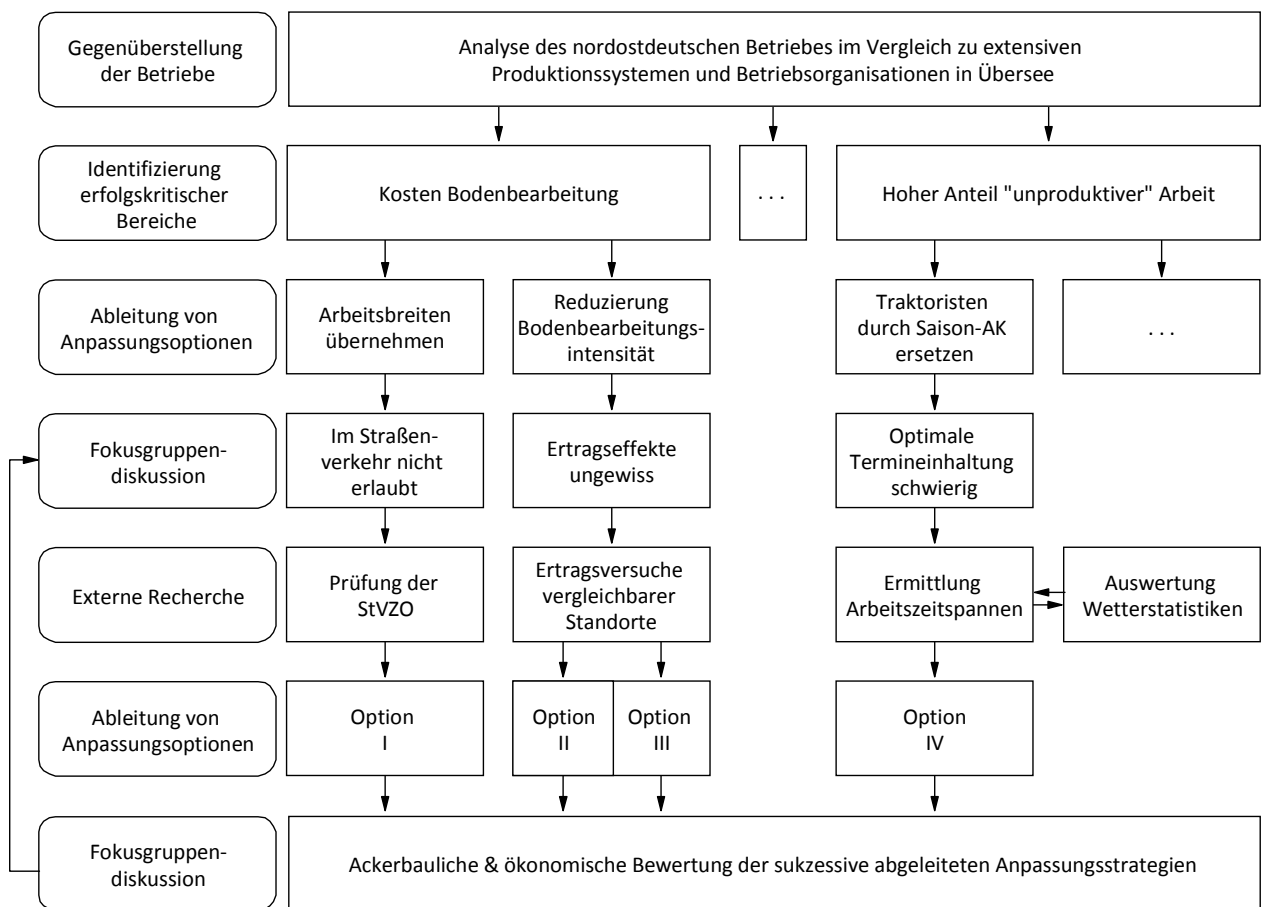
Gegenüberstellung der Betriebe

Analyse des nordostdeutschen Betriebes im Vergleich zu extensiven Produktionssystemen und Betriebsorganisationen in Übersee

Identifizierung erfolgskritischer Bereiche

Kosten Bodenbearbeitung

. . .

Hoher Anteil "unproduktiver" Arbeit

Ableitung von Anpassungsoptionen

Arbeitsbreiten übernehmen

Reduzierung Bodenbearbeitungsintensität

Traktoristen durch Saison-AK ersetzen

. . .

Fokusgruppendiskussion

Im Straßenverkehr nicht erlaubt

Ertragseffekte ungewiss

Optimale Termineinhaltung schwierig

Externe Recherche

Prüfung der StVZO

Ertragsversuche vergleichbarer Standorte

Ermittlung Arbeitszeitspannen

Auswertung Wetterstatistiken

Ableitung von Anpassungsoptionen

Option I

Option II

Option III

Option IV

Fokusgruppendiskussion

Ackerbauliche & ökonomische Bewertung der sukzessive abgeleiteten Anpassungsstrategien